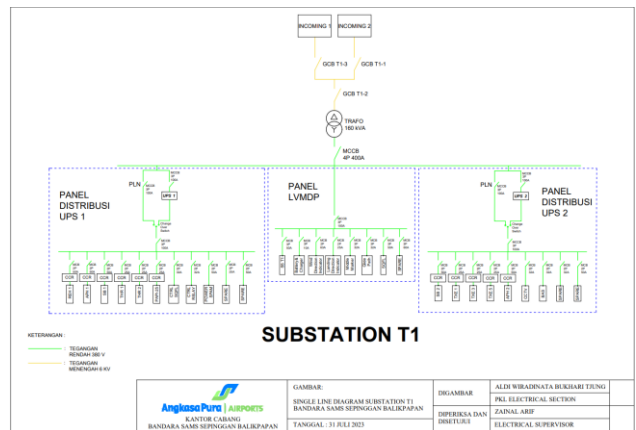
INCOMING 1

INCOMING 2

GCB T1-3

GCB T1-1

GCB T1-2

TRAFO
160 kVA

MCCB
4P 400A

PANEL DISTRIBUSI UPS 1

PLN

UPS 1

PANEL LVMDP

PLN

UPS 2

PANEL DISTRIBUSI UPS 2

CCR

CCR

CCR

CCR

CCR

CCR

CCR

CCR

CCR

CCR

CCR

CCR

SUBSTATION T1

KETERANGAN :

TEGANGAN RENDAH 380 V

TEGANGAN MENENGAH 6 KV

Angkasa Pura AIRPORTS

KANTOR CABANG
BANDARA SAMS SEPINGGAN BALIKPAPAN

GAMBAR:

SINGLE LINE DIAGRAM SUBSTATION T1
BANDARA SAMS SEPINGGAN BALIKPAPAN

TANGGAL : 31 JULI 2023

DIGAMBAR

ALDI WIRADINATA BUKHARI TJUNG

PKL ELECTRICAL SECTION

DIPERIKSA DAN DISETUJUI

ZAINAL ARIF

ELECTRICAL SUPERVISOR